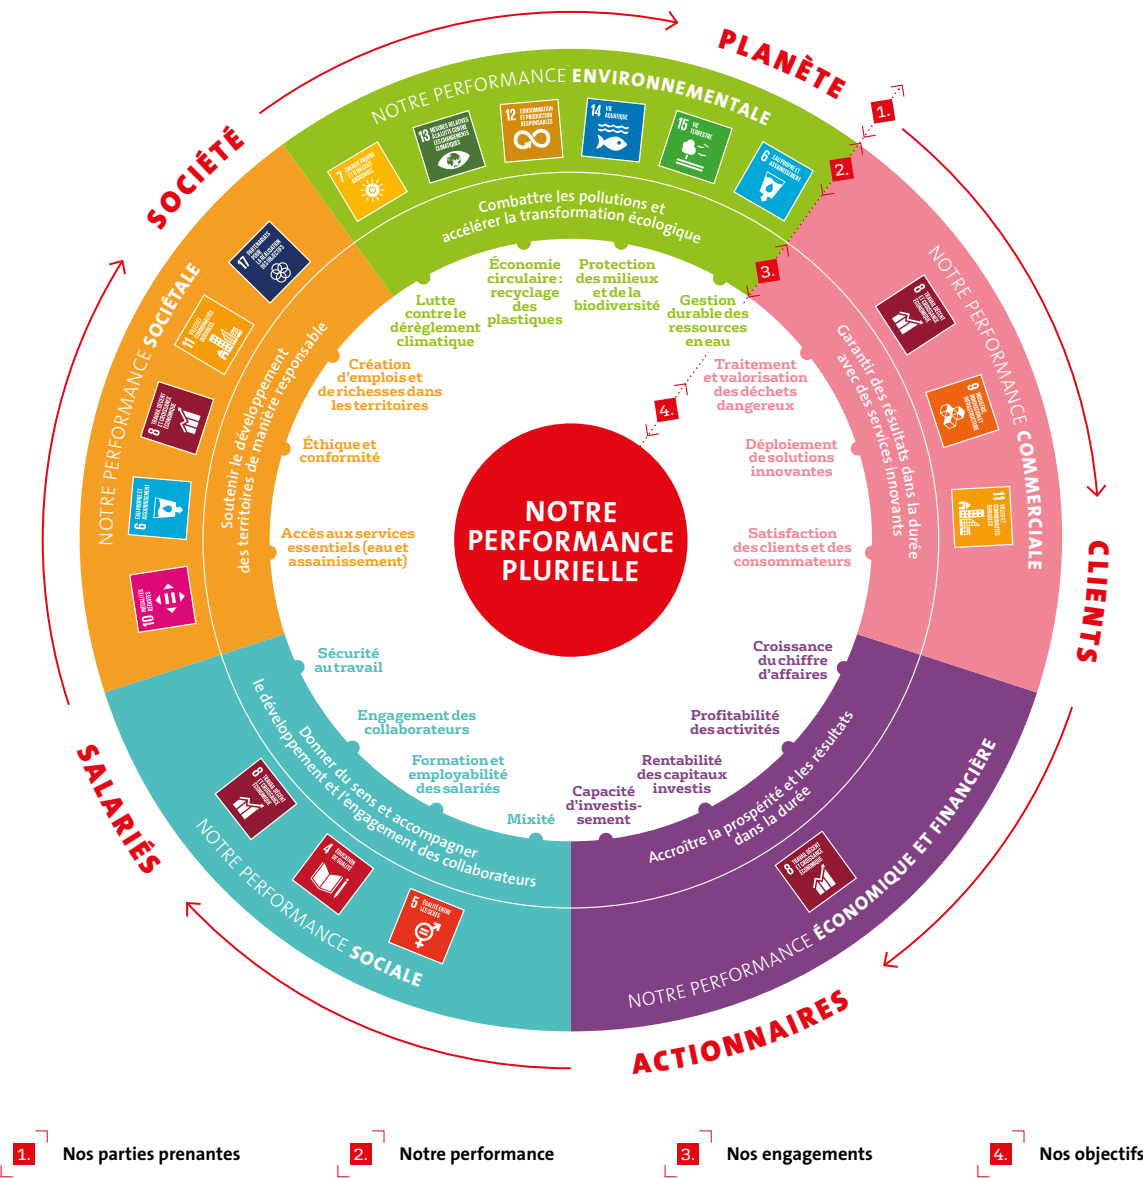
PLANÈTE

NOTRE PERFORMANCE ENVIRONNEMENTALE

7 ÉNERGIE PROPRE ET D'UN COÛT ABORDABLE
13 MESURES RELATIVES À LA LUTTE CONTRE LES CHANGEMENTS CLIMATIQUES
12 CONSOMMATION ET PRODUCTION RESPONSABLES
14 VIE AQUATIQUE
15 VIE TERRESTRE
6 EAU PROPRE ET ASSAINISSEMENT

Combattre les pollutions et accélérer la transformation écologique

Lutte contre le dérèglement climatique
Économie circulaire : recyclage des plastiques
Protection des milieux et de la biodiversité
Gestion durable des ressources en eau

SOCIÉTÉ

NOTRE PERFORMANCE SOCIÉTALE

17 PARTENARIATS POUR LA RÉALISATION DES OBJECTIFS
11 VILLES ET COMMUNAUTÉS DURABLES
8 TRAVAIL DÉCENT ET CROISSANCE ÉCONOMIQUE
6 EAU PROPRE ET ASSAINISSEMENT
10 INÉGALITÉS RÉDUITES

Soutenir le développement des territoires de manière responsable

Création d'emplois et de richesses dans les territoires
Éthique et conformité
Accès aux services essentiels (eau et assainissement)

NOTRE PERFORMANCE COMMERCIALE

8 TRAVAIL DÉCENT ET CROISSANCE ÉCONOMIQUE
9 INDUSTRIE, INNOVATION ET INFRASTRUCTURE
11 VILLES ET COMMUNAUTÉS DURABLES

Garantir des résultats dans la durée avec des services innovants

Traitement et valorisation des déchets dangereux
Déploiement de solutions innovantes
Satisfaction des clients et des consommateurs

CLIENTS

NOTRE PERFORMANCE PLURIELLE

Sécurité au travail
Engagement des collaborateurs
Formation et employabilité des salariés
Mixité

Donner du sens et accompagner le développement et l'engagement des collaborateurs

SALARIÉS

8 TRAVAIL DÉCENT ET CROISSANCE ÉCONOMIQUE
4 ÉDUCATION DE QUALITÉ
5 ÉGALITÉ ENTRE LES SEXES

NOTRE PERFORMANCE SOCIALE

Croissance du chiffre d'affaires
Profitabilité des activités
Rentabilité des capitaux investis
Capacité d'investissement

Accroître la prospérité et les résultats dans la durée

8 TRAVAIL DÉCENT ET CROISSANCE ÉCONOMIQUE

NOTRE PERFORMANCE ÉCONOMIQUE ET FINANCIÈRE

ACTIONNAIRES

1. 2. 3. 4.

1. Nos parties prenantes
2. Notre performance
3. Nos engagements
4. Nos objectifs